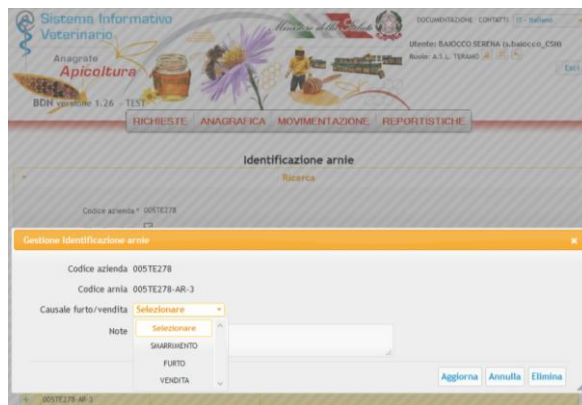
Sistema Informativo Veterinario

Anagrafe Apicoltura

BDN versione 1.26 - TEST

Ministero della Salute

DOCUMENTAZIONE CONTATTI IT - Italiano

Utente: BAIOCCO SERENA (s.baiocco_CSN)
Ruolo: A.S.L. TERAMO

Esci

RICHIESTE ANAGRAFICA MOVIMENTAZIONE REPORTISTICHE

Identificazione arnie

Ricerca

Codice azienda * 005TE278

Gestione Identificazione arnie

Codice azienda 005TE278

Codice arnia 005TE278-AR-3

Causale furto/vendita Selezionare

Note

Selezionare
SMARRIMENTO
FURTO
VENDITA

Aggiorna Annulla Elimina

005TE278-AR-3